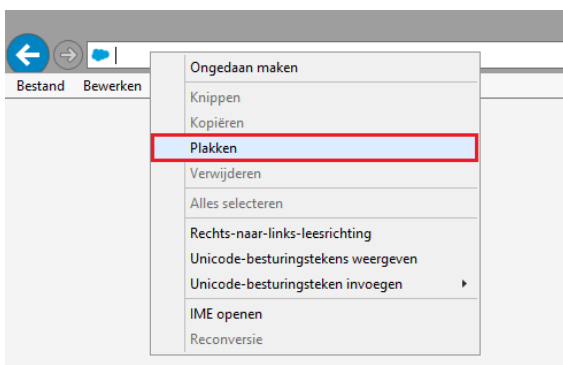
Bestand
Bewerken

Ongedaan maken
Knippen
Kopiëren
Plakken
Verwijderen
Alles selecteren
Rechts-naar-links-leesrichting
Unicode-besturingstekens weergeven
Unicode-besturingsteken invoegen
IME openen
Reconversie